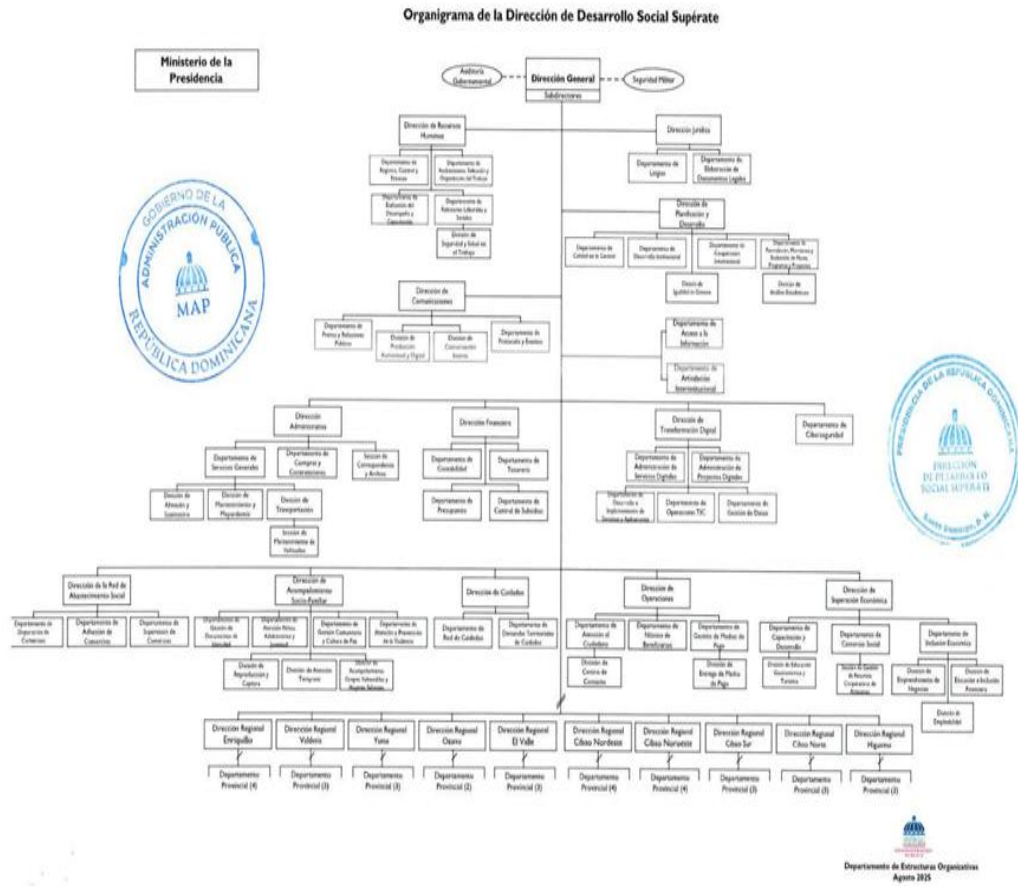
Organigrama de la Dirección de Desarrollo Social Supérate

Ministerio de la Presidencia

Auditoría Gubernamental

Dirección General

Seguridad Militar

Subdirectores

Dirección de Recursos Humanos

Departamento de Registro, Control y Nómina

Departamento de Reclutamiento, Selección y Organización del Trabajo

Departamento de Evaluación del Desempeño y Capacitación

Departamento de Relaciones Laborales y Sociales

División de Seguridad y Salud en el Trabajo

Dirección Jurídica

Departamento de Litigios

Departamento de Elaboración de Documentos Legales

Dirección de Planificación y Desarrollo

Departamento de Calidad en la Gestión

Departamento de Desarrollo Institucional

Departamento de Cooperación Internacional

Departamento de Formulación, Monitoreo y Evaluación de Planes, Programas y Proyectos

División de Igualdad de Género

División de Análisis Estadísticos

Dirección de Comunicaciones

Departamento de Prensa y Relaciones Públicas

División de Producción Audiovisual y Digital

División de Comunicación Interna

Departamento de Protocolo y Eventos

Departamento de Acceso a la Información

Departamento de Articulación Interinstitucional

Dirección Administrativa

Departamento de Servicios Generales

Departamento de Compras y Contrataciones

Sección de Correspondencia y Archivo

División de Almacén y Suministro

División de Mantenimiento y Mayordomía

División de Transportación

Sección de Mantenimiento de Vehículos

Dirección Financiera

Departamento de Contabilidad

Departamento de Tesorería

Departamento de Presupuesto

Departamento de Control de Subsidios

Dirección de Transformación Digital

Departamento de Administración de Servicios Digitales

Departamento de Administración de Proyectos Digitales

Departamento de Desarrollo e Implementación de Sistemas y Aplicaciones

Departamento de Operaciones TIC

Departamento de Gestión de Datos

Departamento de Ciberseguridad

Dirección de la Red de Abastecimiento Social

Departamento de Integración de Comercios

Departamento de Adhesión de Comercios

Departamento de Supervisión de Comercios

Dirección de Acompañamiento Socio-Familiar

Departamento de Gestión de Documentos de Identidad

Departamento de Atención Niñez, Adolescencia y Juventud

Departamento de Gestión Comunitaria y Cultura de Paz

Departamento de Atención y Prevención de la Violencia

División de Arquitectura y Captura

División de Atención Temprana

División de Acompañamiento Grupos Vulnerables y Hogares Solidarios

Dirección de Cuidados

Departamento de Red de Cuidados

Departamento de Demandas Territoriales de Cuidados

Dirección de Operaciones

Departamento de Atención al Ciudadano

Departamento de Padrón de Beneficiarios

Departamento de Gestión de Medios de Pago

División de Centro de Contacto

División de Entrega de Medios de Pago

Dirección de Superación Económica

Departamento de Capacitación y Desarrollo

Departamento de Comercio Social

Departamento de Inclusión Económica

División de Educación Gastronomía y Turismo

Sección de Gestión de Comercio de Alimentos

División de Emprendimientos de Negocios

División de Educación e Inclusión Financiera

División de Empleabilidad

Dirección Regional Enriquillo

Dirección Regional Valdesia

Dirección Regional Yuma

Dirección Regional Ozama

Dirección Regional El Valle

Dirección Regional Cibao Nordeste

Dirección Regional Cibao Noroeste

Dirección Regional Cibao Sur

Dirección Regional Cibao Norte

Dirección Regional Higuamo

Departamento Provincial (4)

Departamento Provincial (3)

Departamento Provincial (3)

Departamento Provincial (2)

Departamento Provincial (3)

Departamento Provincial (4)

Departamento Provincial (4)

Departamento Provincial (3)

Departamento Provincial (3)

Departamento Provincial (3)

GOBIERNO DE LA ADMINISTRACIÓN PÚBLICA MAP REPÚBLICA DOMINICANA

PRESIDENCIA DE LA REPÚBLICA DOMINICANA DIRECCIÓN DE DESARROLLO SOCIAL SUPÉRATE Santo Domingo, R. D.

Departamento de Estructuras Organizativas
Agosto 2025